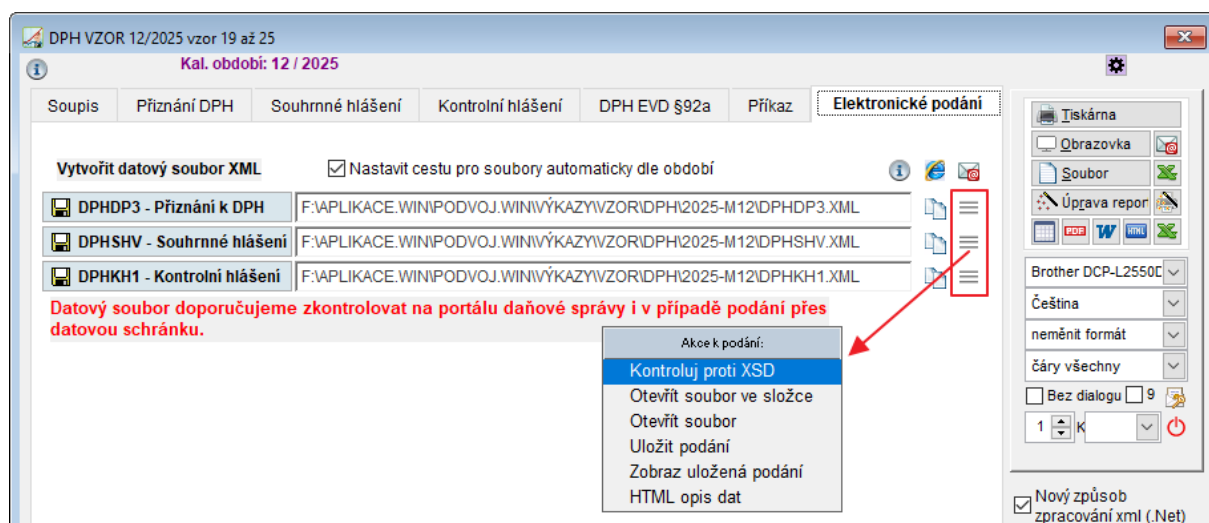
DPH VZOR 12/2025 vzor 19 až 25

Kal. období: 12 / 2025

Soupis | Přiznání DPH | Souhrnné hlášení | Kontrolní hlášení | DPH EVD §92a | Příkaz | Elektronické podání

Vytvořit datový soubor XML

Nastavit cestu pro soubory automaticky dle období

DPHDP3 - Přiznání k DPH F:\APLIKACE.WIN\PODVOJ.WIN\VÝKAZY\VZOR\DPH\2025-M12\DPHDP3.XML

DPHSHV - Souhrnné hlášení F:\APLIKACE.WIN\PODVOJ.WIN\VÝKAZY\VZOR\DPH\2025-M12\DPHSHV.XML

DPHKH1 - Kontrolní hlášení F:\APLIKACE.WIN\PODVOJ.WIN\VÝKAZY\VZOR\DPH\2025-M12\DPHKH1.XML

Datový soubor doporučujeme zkontrolovat na portálu daňové správy i v případě podání přes datovou schránku.

Akce k podání:
Kontroluj proti XSD
Otevřít soubor ve složce
Otevřít soubor
Uložit podání
Zobraz uložená podání
HTML opis dat

Tiskárna
Obrazovka
Soubor
Úprava repor
Brother DCP-L2550D
Čeština
neměnit formát
čáry všechny
Bez dialogu 9
1 K

Nový způsob zpracování xml (.Net)